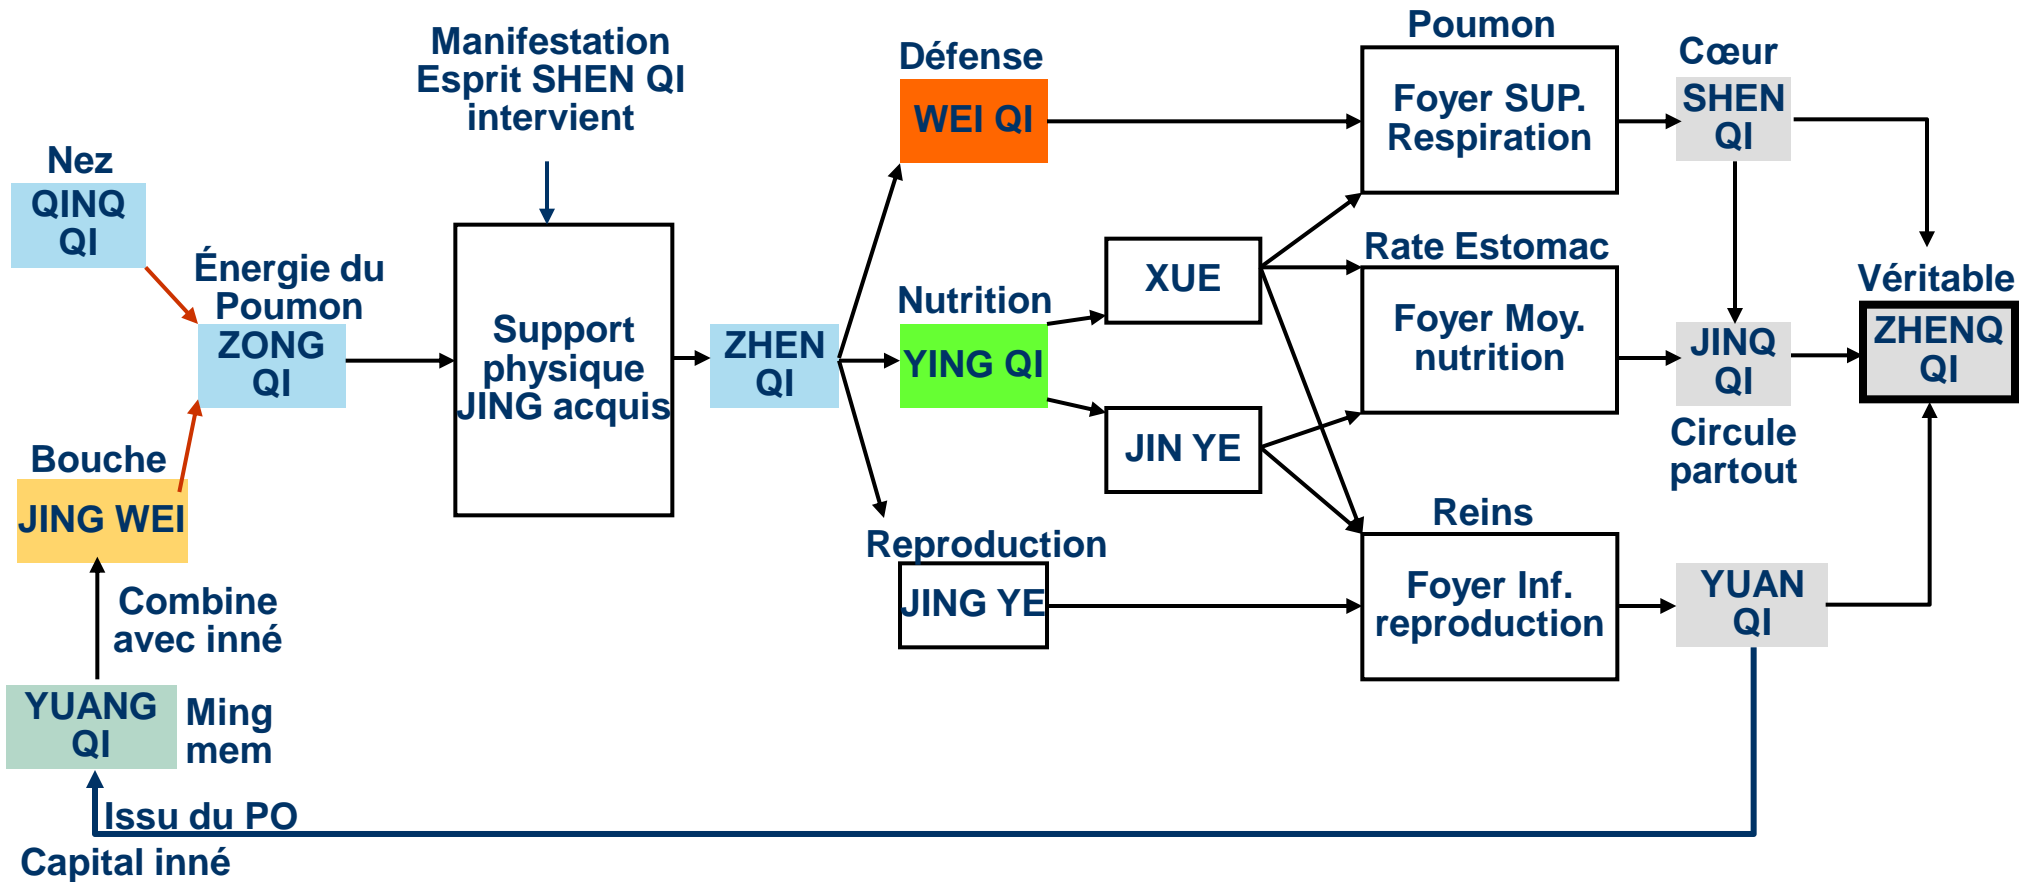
Manifestation Esprit SHEN QI intervient

Nez
QINQ QI

Énergie du Poumon
ZONG QI

Bouche
JING WEI

Combine avec inné

YUANG QI

Ming mem

Issu du PO

Capital inné

Support physique JING acquis

ZHEN QI

Défense
WEI QI

Nutrition
YING QI

Reproduction
JING YE

XUE

JIN YE

Poumon
Foyer SUP. Respiration

Rate Estomac
Foyer Moy. nutrition

Reins
Foyer Inf. reproduction

Cœur
SHEN QI

JINQ QI

Circule partout

YUAN QI

Véritable
ZHENQ QI